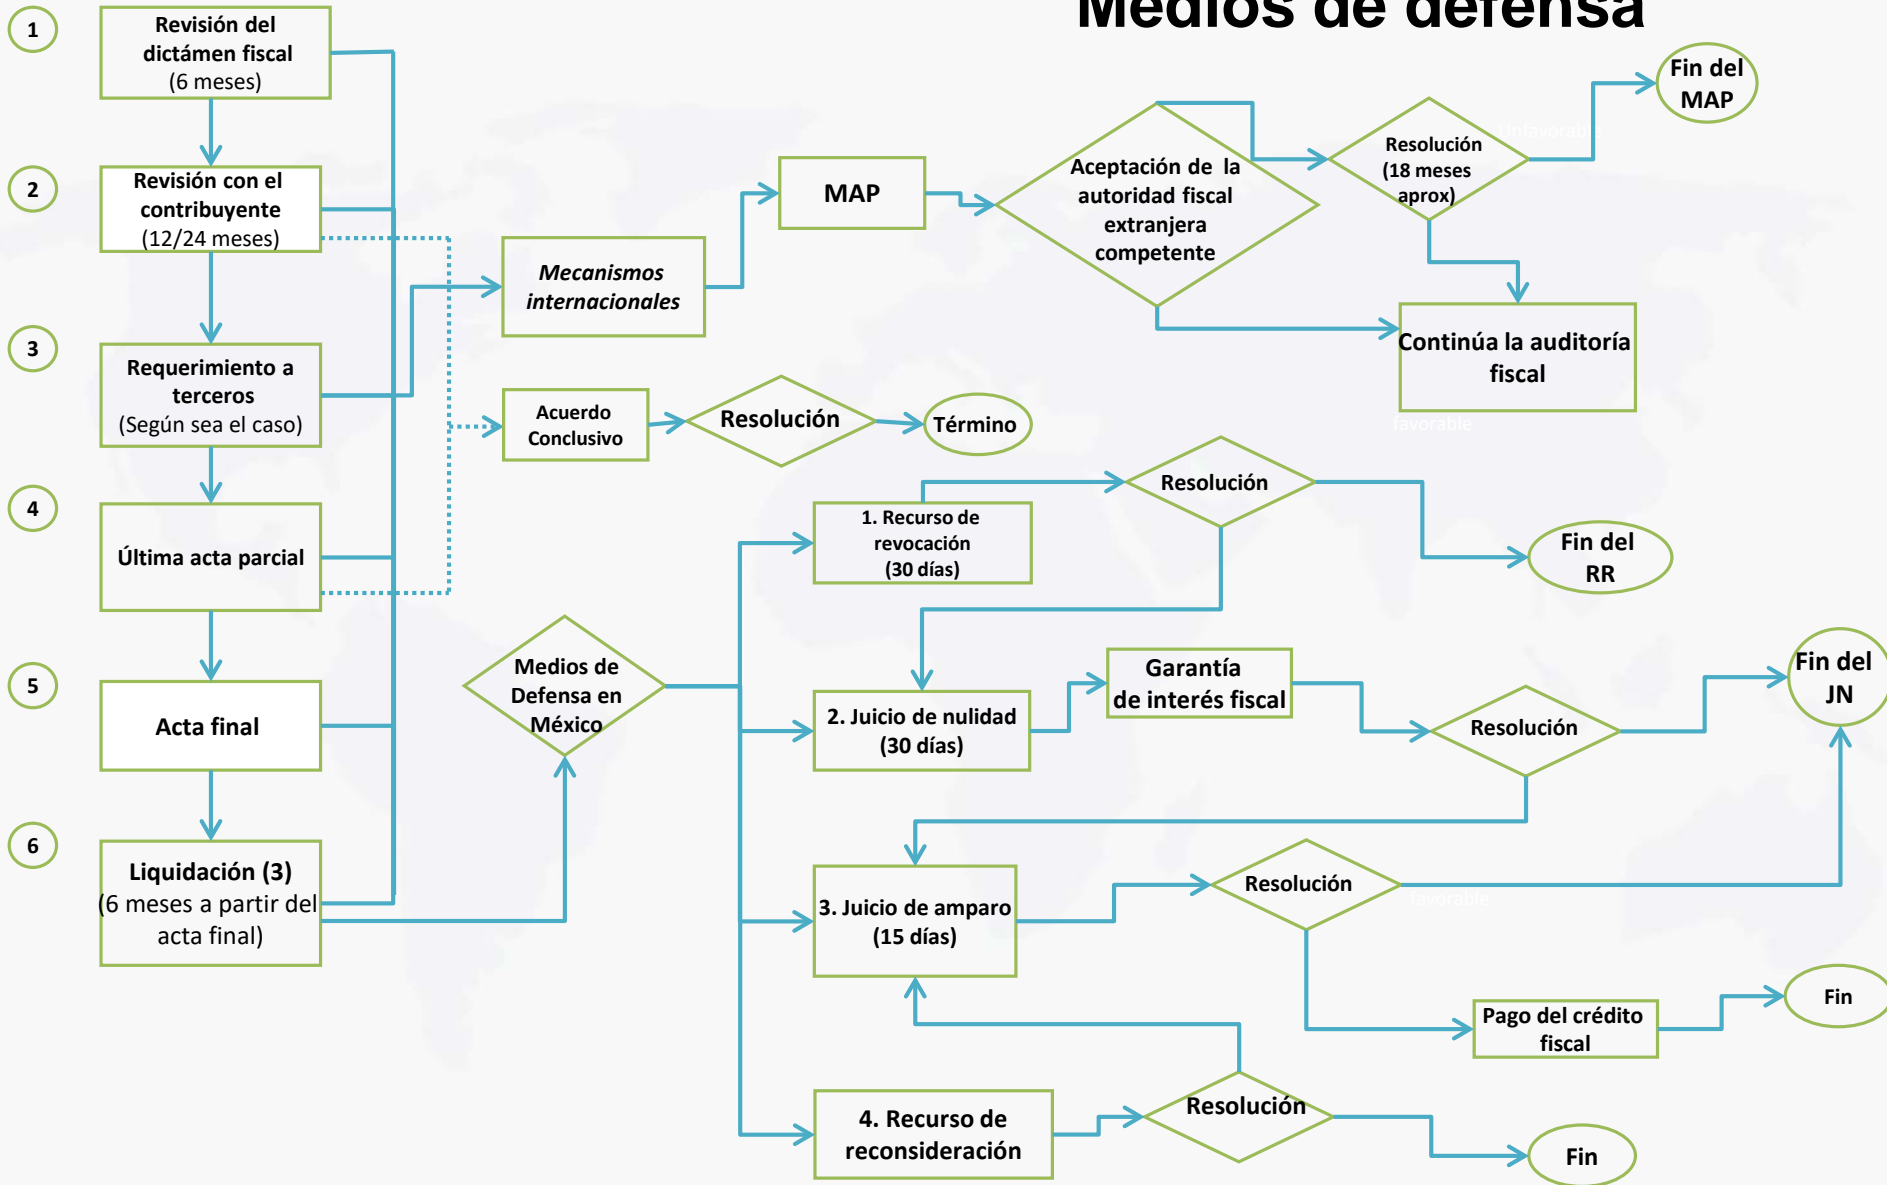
Medios de defensa

1
Revisión del dictámen fiscal
(6 meses)

2
Revisión con el contribuyente
(12/24 meses)

3
Requerimiento a terceros
(Según sea el caso)

4
Última acta parcial

5
Acta final

6
Liquidación (3)
(6 meses a partir del acta final)

Mecanismos internacionales

MAP

Aceptación de la autoridad fiscal extranjera competente

Resolución (18 meses aprox)

Unfavorable

Fin del MAP

Continúa la auditoría fiscal

favorable

Acuerdo Conclusivo

Resolución

Término

Medios de Defensa en México

1. Recurso de revocación (30 días)

Resolución

Fin del RR

2. Juicio de nulidad (30 días)

Garantía de interés fiscal

Resolución

Fin del JN

3. Juicio de amparo (15 días)

Resolución

favorable

Pago del crédito fiscal

Fin

4. Recurso de reconsideración

Resolución

Fin